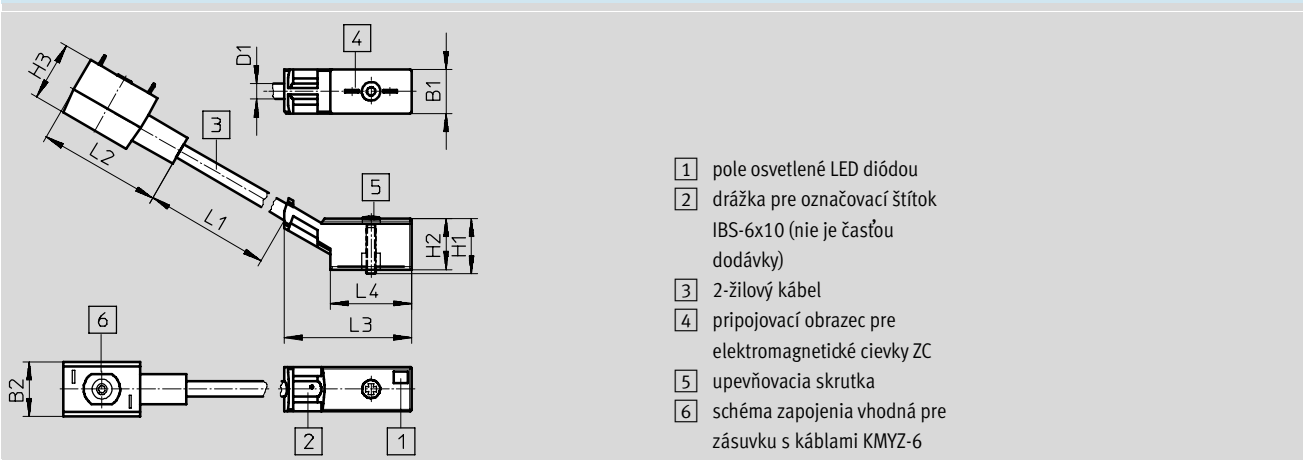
H3
D1
4
B1
3
L2
5
L1
H2
H1
L4
L3
6
B2
2
1

1 pole osvetlené LED diódou
2 drážka pre označovací štítok IBS-6x10 (nie je časťou dodávky)
3 2-žilový kábel
4 pripojovací obrazec pre elektromagnetické cievky ZC
5 upevňovacia skrutka
6 schéma zapojenia vhodná pre zásuvku s káblami KMYZ-6